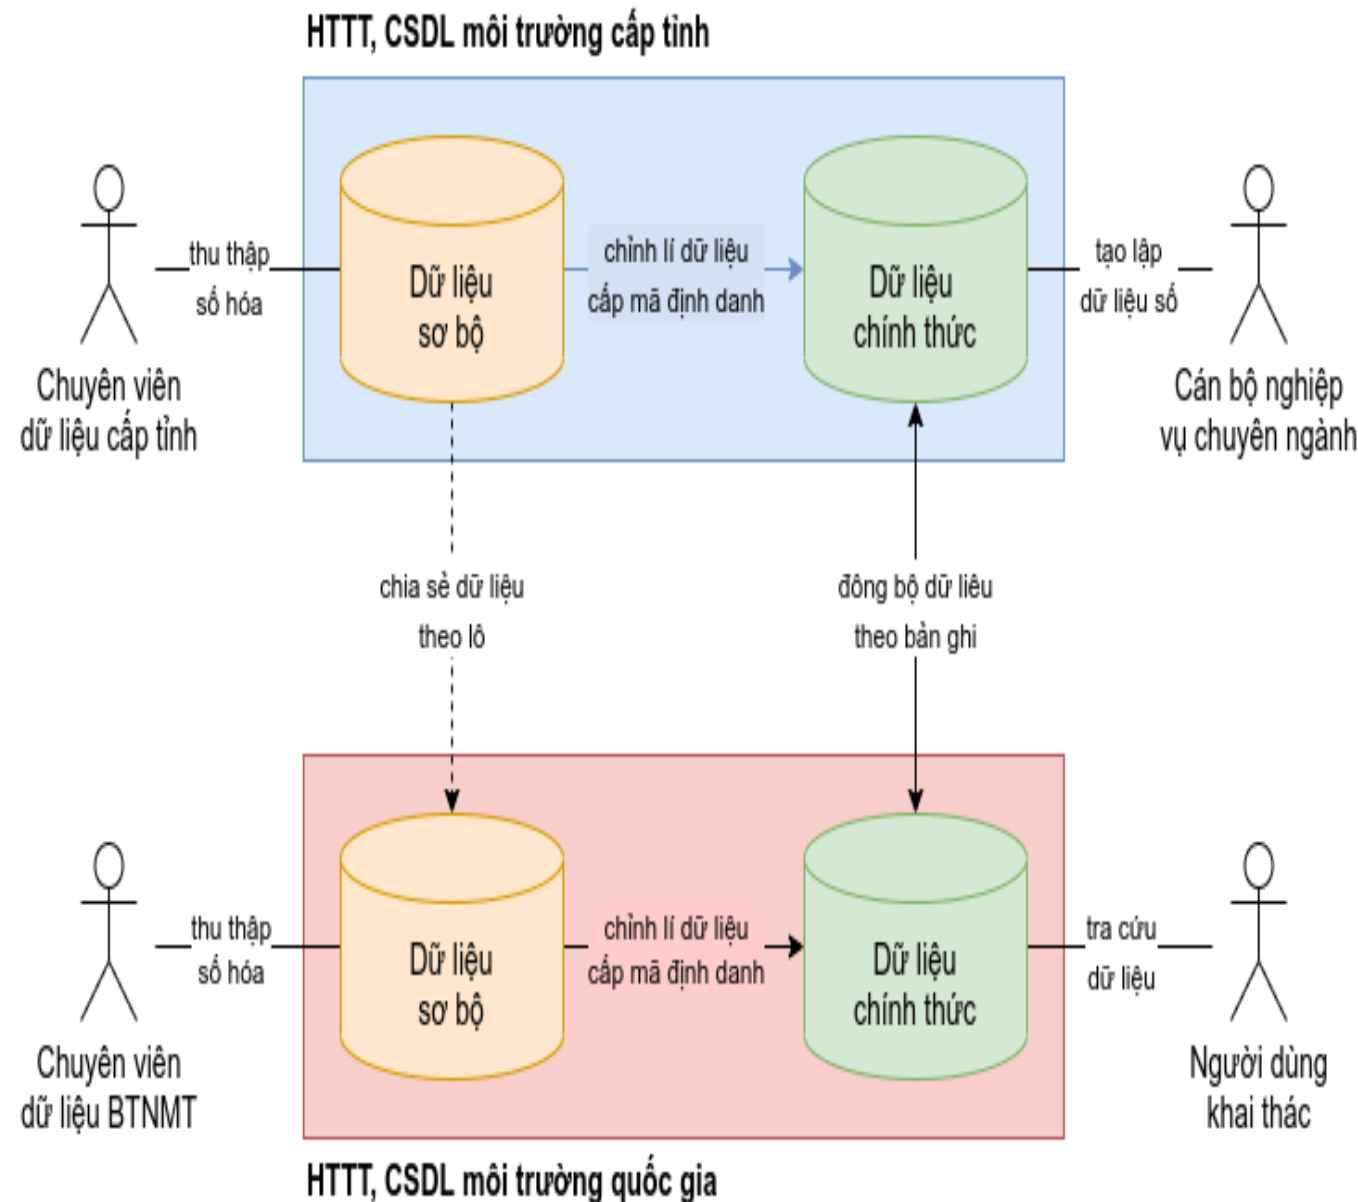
HTTT, CSDL môi trường cấp tỉnh

thu thập số hóa

Dữ liệu sơ bộ

chỉnh lí dữ liệu cấp mã định danh

Dữ liệu chính thức

tạo lập dữ liệu số

Chuyên viên dữ liệu cấp tỉnh

Cán bộ nghiệp vụ chuyên ngành

chia sẻ dữ liệu theo lô

đông bộ dữ liêu theo bản ghi

thu thập số hóa

Dữ liệu sơ bộ

chỉnh lí dữ liệu cấp mã định danh

Dữ liệu chính thức

tra cứu dữ liệu

Chuyên viên dữ liệu BTNMT

Người dùng khai thác

HTTT, CSDL môi trường quốc gia